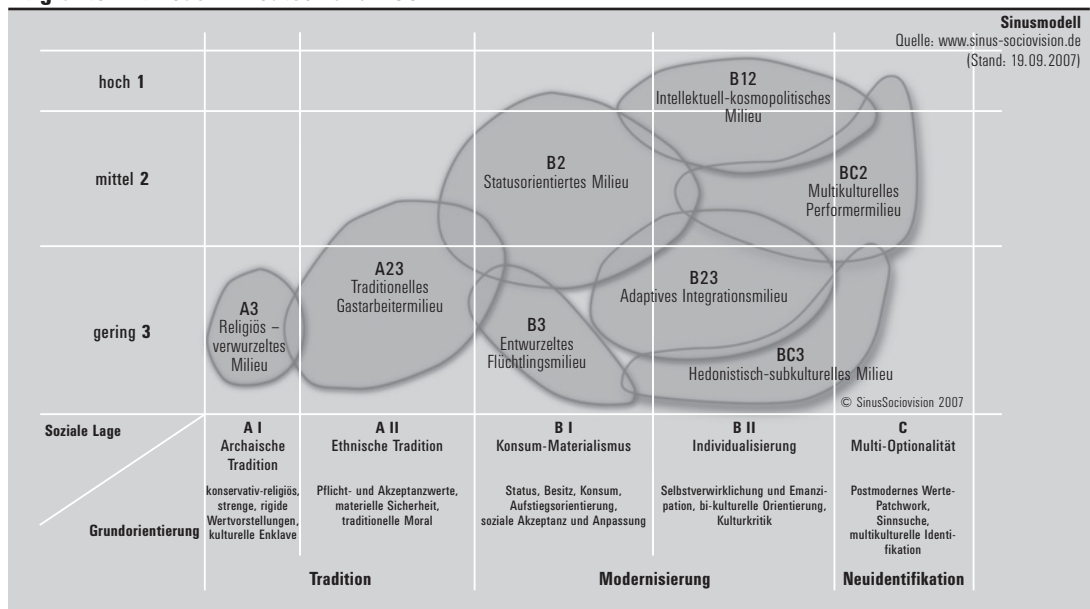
Sinusmodell
Quelle: www.sinus-sociovision.de
(Stand: 19.09.2007)

hoch 1

mittel 2

gering 3

B12
Intellektuell-kosmopolitisches Milieu

B2
Statusorientiertes Milieu

BC2
Multikulturelles Performermilieu

A23
Traditionelles Gastarbeitermilieu

B23
Adaptives Integrationsmilieu

A3
Religiös – verwurzeltes Milieu

B3
Entwurzeltes Flüchtlingsmilieu

BC3
Hedonistisch-subkulturelles Milieu

© SinusSociovision 2007

Soziale Lage

Grundorientierung

| A I Archaische Tradition | A II Ethnische Tradition | B I Konsum-Materialismus | B II Individualisierung | C Multi-Optionalität |
|---|---|---|---|---|
| konservativ-religiös, strenge, rigide Wertvorstellungen, kulturelle Enklave | Pflicht- und Akzeptanzwerte, materielle Sicherheit, traditionelle Moral | Status, Besitz, Konsum, Aufstiegsorientierung, soziale Akzeptanz und Anpassung | Selbstverwirklichung und Emanzipation, bi-kulturelle Orientierung, Kulturkritik | Postmodernes Werte-Patchwork, Sinnsuche, multikulturelle Identifikation |

Tradition

Modernisierung

Neuidentifikation